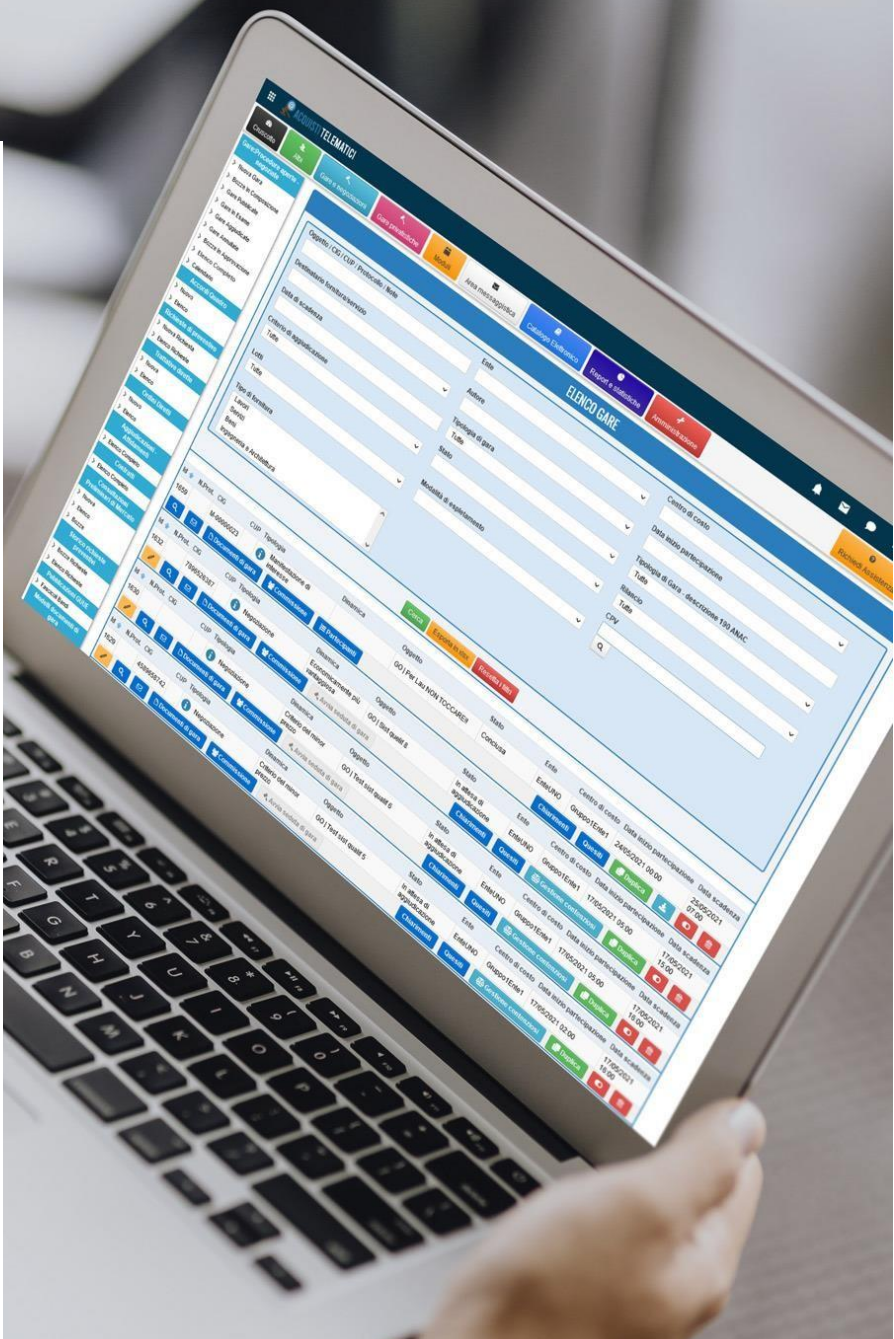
ACQUISTI TELEMATICI

Cruscotto
Albi
Gare e negoziazioni
Gare privatistiche
Modelli
Area messaggistica
Catalogo Elettronico
Report e statistiche
Amministrazione
Richiedi Assistenza

Gare/Procedure aperte negoziate
Nuova Gara
Bozze in compilazione
Gare Pubblicate
Gare in Esame
Gare Aggiudicate
Gare annullate
Bozze in Approvazione
Elenco Completo
Calendario
Accordi Quadro
Nuovo
Elenco
Richiesta di preventivo
Nuova Richiesta
Elenco Richieste
Trattativa diretta
Nuova
Elenco
Ordini Diretti
Nuovo
Elenco
Aggiudicazioni Affidamenti
Elenco Completo
Contratti
Elenco Completo
Consultazione Preliminare di Mercato
Nuova
Elenco
Bozze
Ricerca richieste preventivo
Ricerca Avanzata
Elenco Richieste
Pubblicazioni DGUE
Pubblicazioni Bandi
Modelli Documenti di gara

ELENCO GARE

Oggetto / CIG / CUP / Protocollo / Note
Ente
Centro di costo
Destinatario, fornitura/servizio
Autore
Data inizio partecipazione
Data di scadenza
Tipologia di gara
Tutte
Tipologia di gara - descrizione 190 ANAC
Tutte
Criterio di aggiudicazione
Tutte
Stato
Rilascio
Tutte
Lotti
Tutte
Modalità di espletamento
CPV
Tipo di fornitura
Lavori
Servizi
Beni
Ingegneria e Architettura

Cerca
Esporta in xlsx
Resetta i filtri

Id | N.Prot. | CIG | CUP | Tipologia | Dinamica | Oggetto | Stato | Ente | Centro di costo | Data inizio partecipazione | Data scadenza

1639 | M-9986023 | Manifestazione di interesse | | GO | Per Lau NON TOCCARE!! | Conclusa | EnteUNO | Gruppo1Ente1 | 24/05/2021 00.00 | 25/05/2021 07.00
Documenti di gara
Partecipanti
Chiarimenti
Quesiti
Duplica

1632 | 7898526367 | Negoziazione | Economicamente più vantaggiosa | GO | Test qualif 8 | In attesa di aggiudicazione | EnteUNO | Gruppo1Ente1 | 17/05/2021 05.00 | 17/05/2021 15.00
Documenti di gara
Commissione
Avvia seduta di gara
Chiarimenti
Quesiti
Gestione contenzioni
Duplica

1630 | | Negoziazione | Criterio del minor prezzo | GO | Test slot qualif 6 | In attesa di aggiudicazione | EnteUNO | Gruppo1Ente1 | 17/05/2021 05.00 | 17/05/2021 18.00
Documenti di gara
Commissione
Avvia seduta di gara
Chiarimenti
Quesiti
Gestione contenzioni
Duplica

1629 | 4599658742 | Negoziazione | Criterio del minor prezzo | GO | Test slot qualif 5 | In attesa di aggiudicazione | EnteUNO | Gruppo1Ente1 | 17/05/2021 02.00 | 17/05/2021 19.00
Documenti di gara
Commissione
Avvia seduta di gara
Chiarimenti
Quesiti
Gestione contenzioni
Duplica